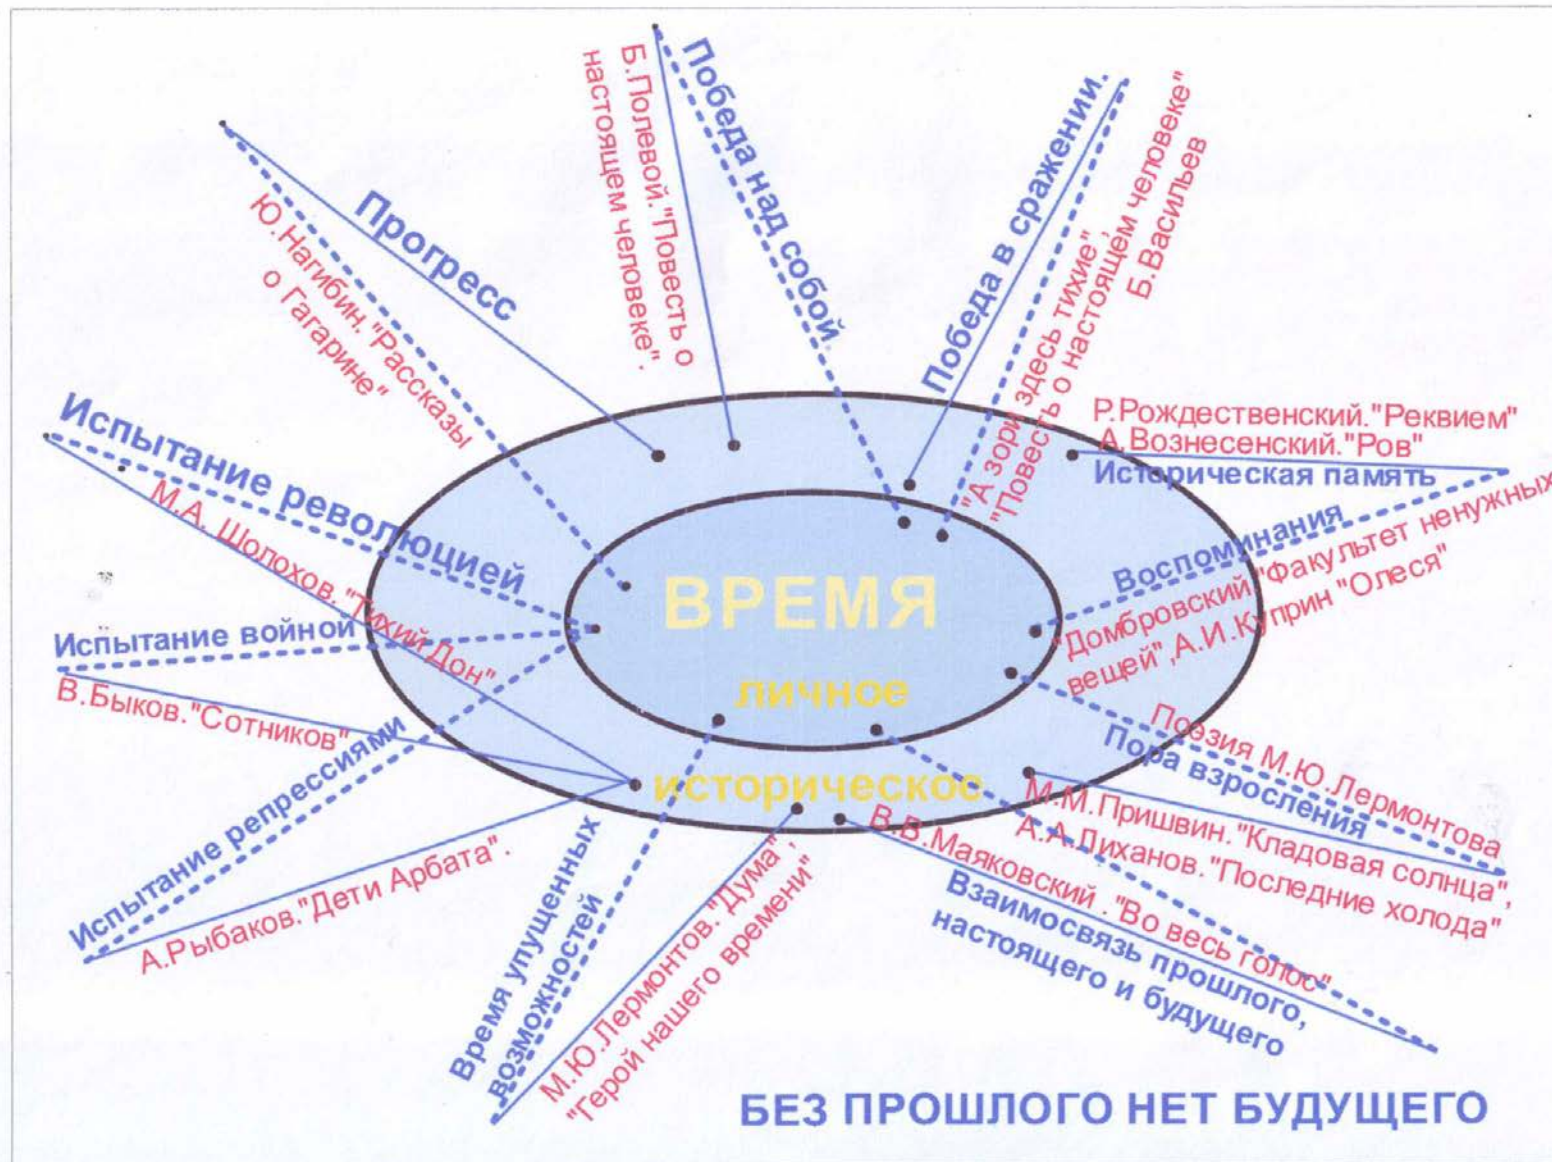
Прогресс
Ю.Нагибин."Рассказы о Гагарине"
Б.Полевой."Повесть о настоящем человеке".
Победа над собой
Победа в сражении.
"А зори здесь тихие", "Повесть о настоящем человеке" Б.Васильев
Р.Рождественский."Реквием"
А.Вознесенский."Ров"
Историческая память
Испытание революцией
М.А.Шолохов."Тихий Дон"
Воспоминания
"Домбровский."Факультет ненужных вещей",А.И.Куприн "Олеся"
ВРЕМЯ
личное
историческое
Испытание войной
В.Быков."Сотников"
Испытание репрессиями
А.Рыбаков."Дети Арбата".
Поэзия М.Ю.Лермонтова
Пора взросления
М.М.Пришвин."Кладовая солнца",
А.А.Лиханов."Последние холода"
В.В.Маяковский . "Во весь голос"
Взаимосвязь прошлого, настоящего и будущего
Время упущенных возможностей
М.Ю.Лермонтов."Дума", "Герой нашего времени"
БЕЗ ПРОШЛОГО НЕТ БУДУЩЕГО